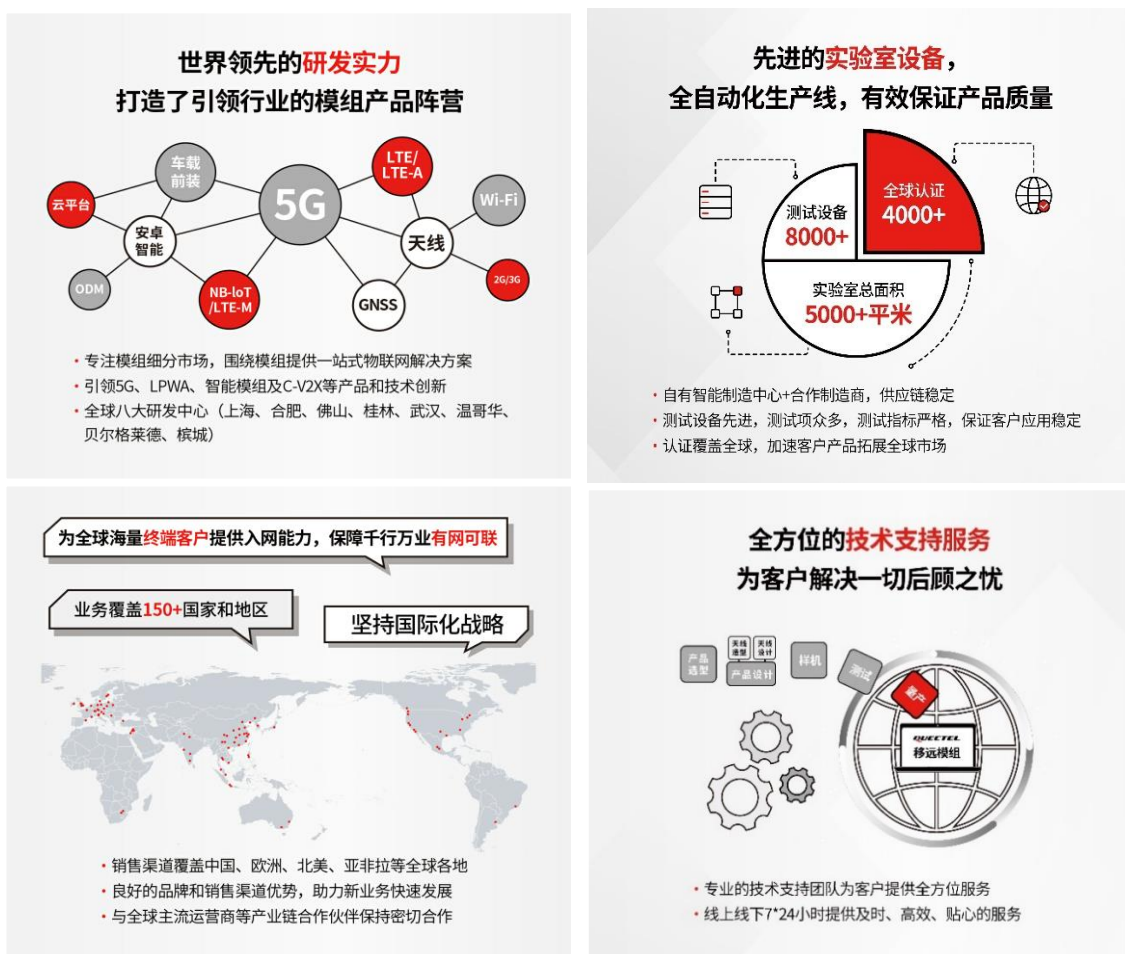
世界领先的研发实力
打造了引领行业的模组产品阵营

车载前装
LTE/LTE-A
云平台
5G
Wi-Fi
安卓智能
天线
2G/3G
ODM
NB-IoT/LTE-M
GNSS

• 专注模组细分市场，围绕模组提供一站式物联网解决方案
• 引领5G、LPWA、智能模组及C-V2X等产品和技术创新
• 全球八大研发中心（上海、合肥、佛山、桂林、武汉、温哥华、贝尔格莱德、槟城）

先进的实验室设备，
全自动化生产线，有效保证产品质量

测试设备
8000+
全球认证
4000+
实验室总面积
5000+平米

• 自有智能制造中心+合作制造商，供应链稳定
• 测试设备先进，测试项众多，测试指标严格，保证客户应用稳定
• 认证覆盖全球，加速客户产品拓展全球市场

为全球海量终端客户提供入网能力，保障千行万业有网可联

业务覆盖150+国家和地区

坚持国际化战略

• 销售渠道覆盖中国、欧洲、北美、亚非拉等全球各地
• 良好的品牌和销售渠道优势，助力新业务快速发展
• 与全球主流运营商等产业链合作伙伴保持密切合作

全方位的技术支持服务
为客户解决一切后顾之忧

产品选型
天线选型
天线设计
产品设计
样机
测试
量产
QUECTEL
移远模组

• 专业的技术支持团队为客户提供全方位服务
• 线上线下7*24小时提供及时、高效、贴心的服务